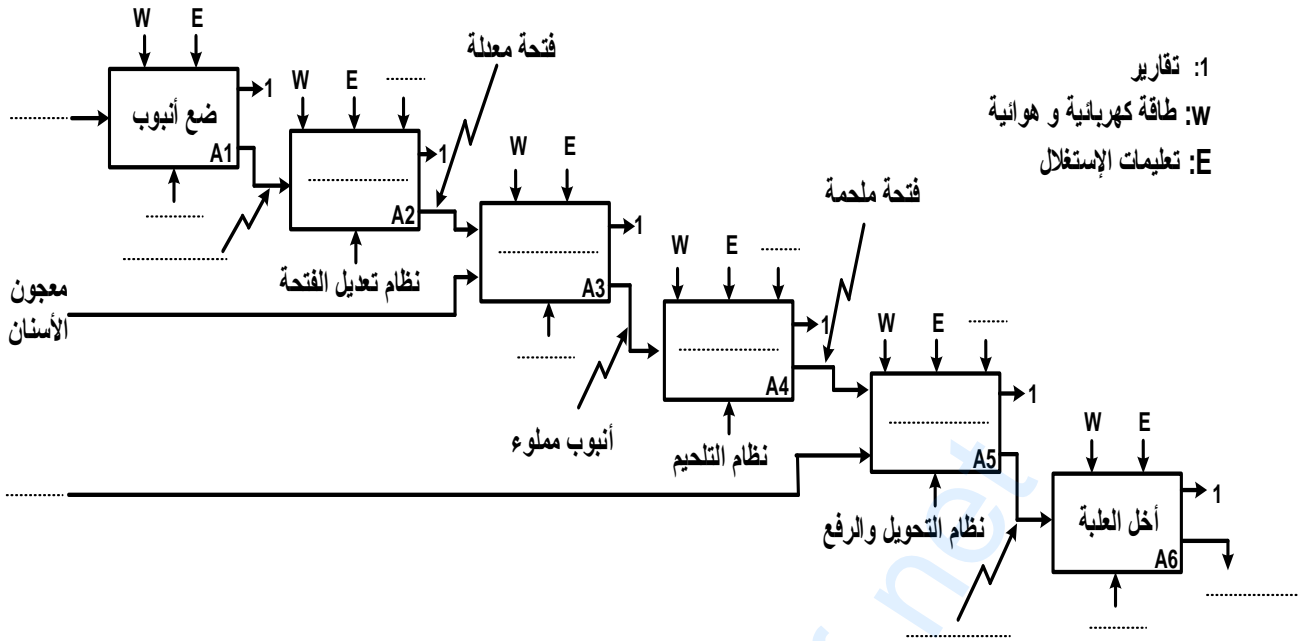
1: تقارير
W: طاقة كهربائية و هوائية
E: تعليمات الإستغلال

W E
ضع أنبوب
A1
1
..........
..........
..........

W E ........
..........
A2
1
نظام تعديل الفتحة

فتحة معدلة

W E
..........
A3
1
معجون الأسنان
..........

W E ........
..........
A4
1
أنبوب مملوء
نظام التلحيم

فتحة ملحمة

W E ........
..........
A5
1
..........
نظام التحويل والرفع

W E
أخل العلبة
A6
1
..........
..........
..........